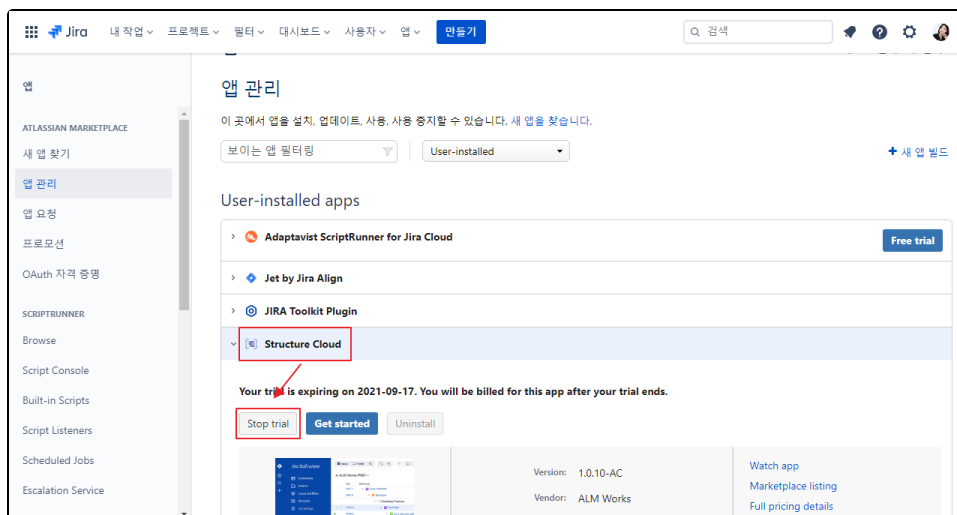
Jira 내 작업 프로젝트 필터 대시보드 사용자 앱 만들기

검색

앱

ATLASSIAN MARKETPLACE

새 앱 찾기

앱 관리

앱 요청

프로모션

OAuth 자격 증명

SCRIPTRUNNER

Browse

Script Console

Built-in Scripts

Script Listeners

Scheduled Jobs

Escalation Service

앱 관리

이 곳에서 앱을 설치, 업데이트, 사용, 사용 중지할 수 있습니다. 새 앱을 찾습니다.

보이는 앱 필터링

User-installed

+ 새 앱 빌드

User-installed apps

Adaptavist ScriptRunner for Jira Cloud

Free trial

Jet by Jira Align

JIRA Toolkit Plugin

Structure Cloud

Your trial is expiring on 2021-09-17. You will be billed for this app after your trial ends.

Stop trial

Get started

Uninstall

Version: 1.0.10-AC

Vendor: ALM Works

Watch app

Marketplace listing

Full pricing details